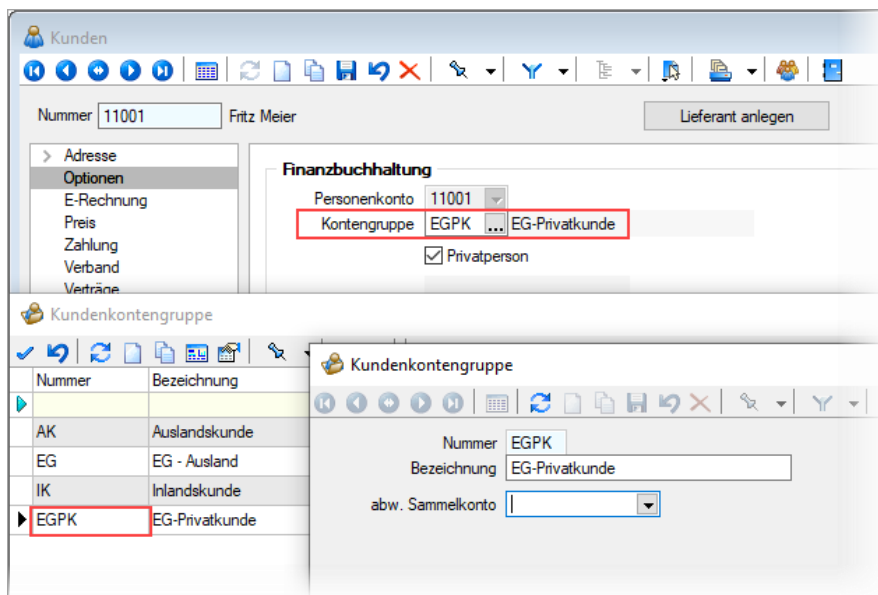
Kunden

Nummer 11001 Fritz Meier

Lieferant anlegen

Adresse
Optionen
E-Rechnung
Preis
Zahlung
Verband
Verträge

Finanzbuchhaltung

Personenkonto 11001

Kontengruppe EGPK ... EG-Privatkunde

Privatperson

Kundenkontengruppe

| Nummer | Bezeichnung |
|---|---|
| | |
| AK | Auslandskunde |
| EG | EG - Ausland |
| IK | Inlandskunde |
| EGPK | EG-Privatkunde |

Kundenkontengruppe

Nummer EGPK
Bezeichnung EG-Privatkunde
abw. Sammelkonto